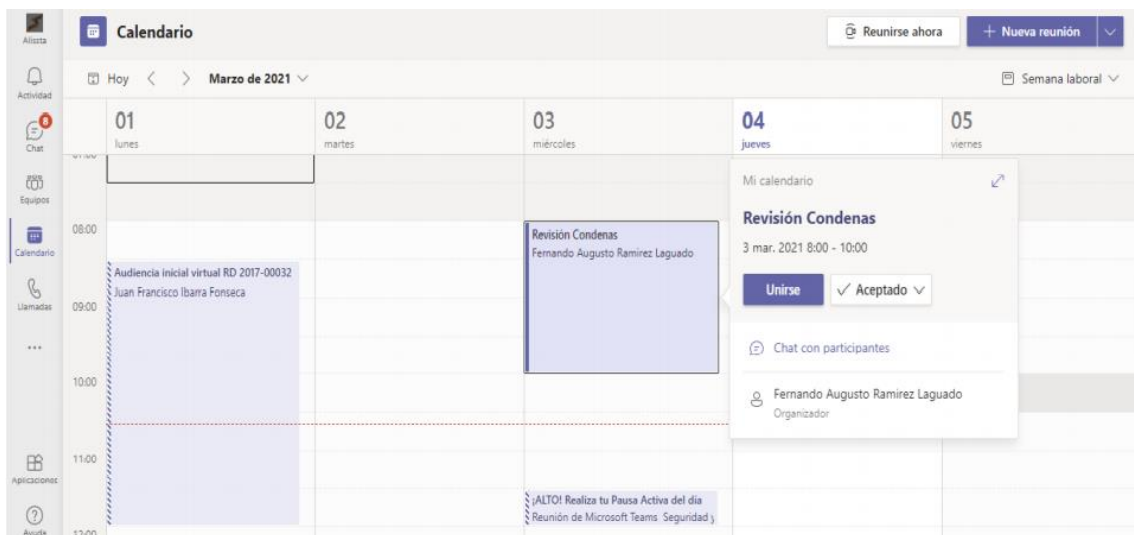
Alissta
Actividad
8
Chat
Equipos
Calendario
Llamadas
...
Aplicaciones
Ayuda

Calendario

Reunirse ahora
+ Nueva reunión

Hoy < > Marzo de 2021
Semana laboral

01 lunes
02 martes
03 miércoles
04 jueves
05 viernes

07:00
08:00
09:00
10:00
11:00
12:00

Audiencia inicial virtual RD 2017-00032
Juan Francisco Ibarra Fonseca

Revisión Condenas
Fernando Augusto Ramirez Laguado

¡ALTO! Realiza tu Pausa Activa del día
Reunión de Microsoft Teams Seguridad y

Mi calendario
Revisión Condenas
3 mar. 2021 8:00 - 10:00
Unirse
✓ Aceptado
Chat con participantes
Fernando Augusto Ramirez Laguado
Organizador